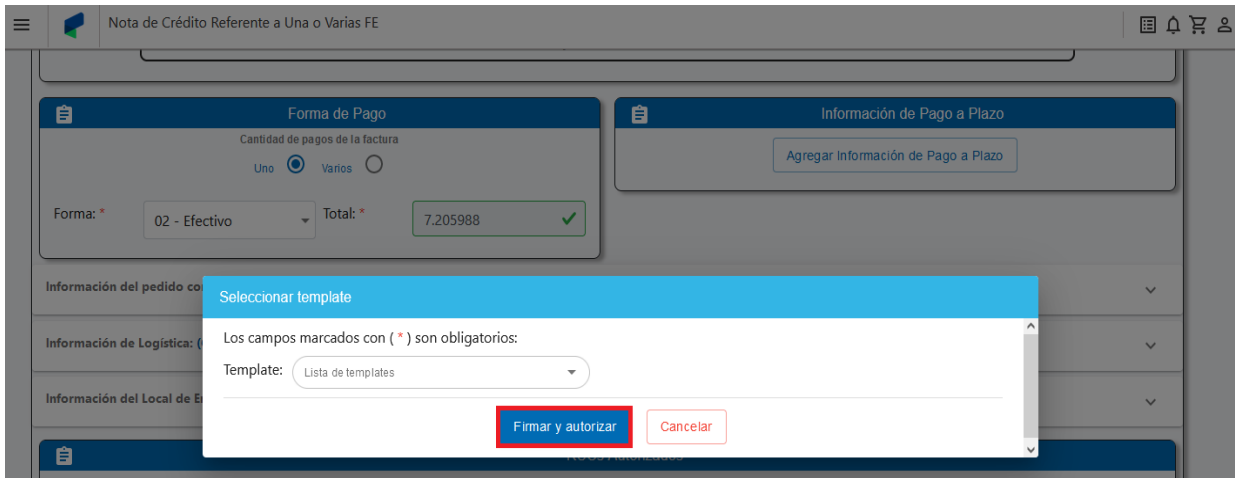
Nota de Crédito Referente a Una o Varias FE

Forma de Pago

Cantidad de pagos de la factura

Uno Varios

Forma: * 02 - Efectivo Total: * 7.205988

Información de Pago a Plazo

Agregar Información de Pago a Plazo

Información del pedido co

Información de Logística: (

Información del Local de E

Seleccionar template

Los campos marcados con ( * ) son obligatorios:

Template: Lista de templates

Firmar y autorizar Cancelar